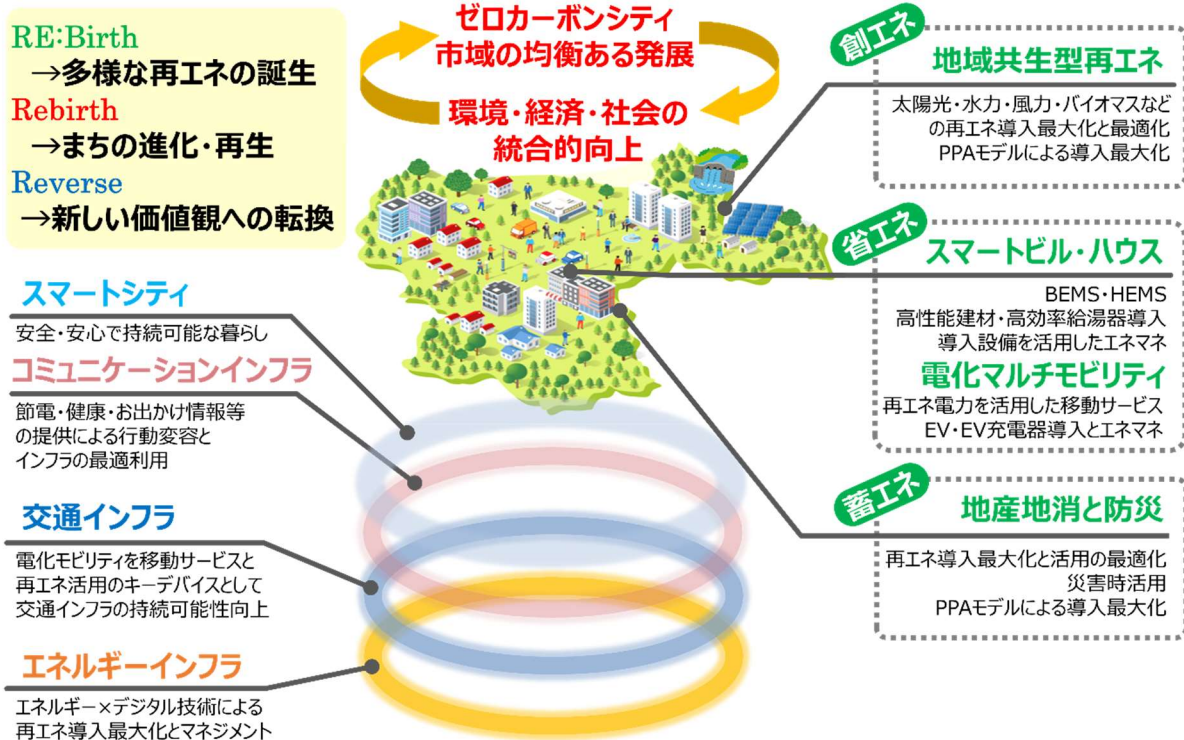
RE:Birth
→多様な再エネの誕生
Rebirth
→まちの進化・再生
Reverse
→新しい価値観への転換

ゼロカーボンシティ
市域の均衡ある発展
環境・経済・社会の
統合的向上

創エネ
地域共生型再エネ
太陽光・水力・風力・バイオマスなどの再エネ導入最大化と最適化
PPAモデルによる導入最大化

省エネ
スマートビル・ハウス
BEMS・HEMS
高性能建材・高効率給湯器導入
導入設備を活用したエネマネ
電化マルチモビリティ
再エネ電力を活用した移動サービス
EV・EV充電器導入とエネマネ

蓄エネ
地産地消と防災
再エネ導入最大化と活用の最適化
災害時活用
PPAモデルによる導入最大化

スマートシティ
安全・安心で持続可能な暮らし

コミュニケーションインフラ
節電・健康・お出かけ情報等の提供による行動変容とインフラの最適利用

交通インフラ
電化モビリティを移動サービスと再エネ活用のキーデバイスとして交通インフラの持続可能性向上

エネルギーインフラ
エネルギー×デジタル技術による再エネ導入最大化とマネジメント